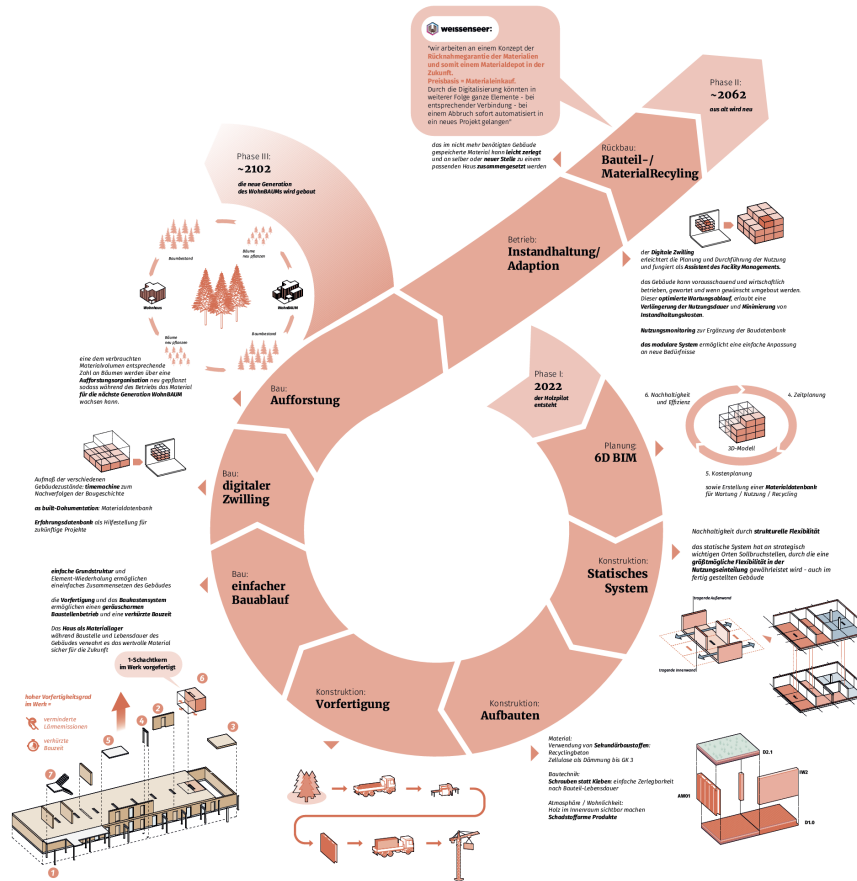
weissenseer:

"wir arbeiten an einem Konzept der Rücknahmegarantie der Materialien und somit einem Materialdepot in der Zukunft.
Preisbasis = Materialeinkauf.
Durch die Digitalisierung könnten in weiterer Folge ganze Elemente - bei entsprechender Verbindung - bei einem Abbruch sofort automatisiert in ein neues Projekt gelangen"

Phase II:
~2062
aus alt wird neu

Rückbau:
Bauteil-/ MaterialRecycling

das im nicht mehr benötigten Gebäude gespeicherte Material kann leicht zerlegt und an selber oder neuer Stelle zu einem passenden Haus zusammengesetzt werden

Phase III:
~2102
die neue Generation des WohnBAUMs wird gebaut

Baumbestand
Bäume neu pflanzen
Wohnhaus
WohnBAUM
Bäume neu pflanzen
Baumbestand

Betrieb:
Instandhaltung/ Adaption

der Digitale Zwilling erleichtert die Planung und Durchführung der Nutzung und fungiert als Assistent des Facility Managements.

das Gebäude kann vorausschauend und wirtschaftlich betrieben, gewartet und wenn gewünscht umgebaut werden. Dieser optimierte Wartungsablauf, erlaubt eine Verlängerung der Nutzungsdauer und Minimierung von Instandhaltungskosten.

Nutzungsmonitoring zur Ergänzung der Baudatenbank

das modulare System ermöglicht eine einfache Anpassung an neue Bedürfnisse

eine dem verbrauchten Materialvolumen entsprechende Zahl an Bäumen werden über eine Aufforstungsorganisation neu gepflanzt sodass während des Betriebs das Material für die nächste Generation WohnBAUM wachsen kann.

Bau:
Aufforstung

Phase I:
2022
der Holzpilot entsteht

6. Nachhaltigkeit und Effizienz
4. Zeitplanung
3D-Modell
5. Kostenplanung

Planung:
6D BIM

sowie Erstellung einer Materialdatenbank für Wartung / Nutzung / Recycling

Aufmaß der verschiedenen Gebäudezustände: timemachine zum Nachverfolgen der Baugeschichte

as built-Dokumentation: Materialdatenbank

Erfahrungsdatenbank als Hilfestellung für zukünftige Projekte

Bau:
digitaler Zwilling

Nachhaltigkeit durch strukturelle Flexibilität

das statische System hat an strategisch wichtigen Orten Sollbruchstellen, durch die eine größtmögliche Flexibilität in der Nutzungseinteilung gewährleistet wird - auch im fertig gestellten Gebäude

Konstruktion:
Statisches System

tragende Außenwand
tragende Innenwand

einfache Grundstruktur und Element-Wiederholung ermöglichen einen einfaches Zusammensetzen des Gebäudes

die Vorfertigung und das Baukastensystem ermöglichen einen geräuscharmen Baustellenbetrieb und eine verkürzte Bauzeit

Das Haus als Materiallager während Baustelle und Lebensdauer des Gebäudes verwahrt es das wertvolle Material sicher für die Zukunft

Bau:
einfacher Bauablauf

1-Schachtkern im Werk vorgefertigt

hoher Vorfertigkeitsgrad im Werk =
verminderte Lärmemissionen
verkürzte Bauzeit

Konstruktion:
Vorfertigung

Konstruktion:
Aufbauten

Material:
Verwendung von Sekundärbaustoffen:
Recyclingbeton
Zellulose als Dämmung bis GK 3

Bautechnik:
Schrauben statt Kleben: einfache Zerlegbarkeit nach Bauteil-Lebensdauer

Atmosphäre / Wohnlichkeit:
Holz im Innenraum sichtbar machen
Schadstoffarme Produkte

D2.1
IW2
AW01
D1.0

1 2 3 4 5 6 7